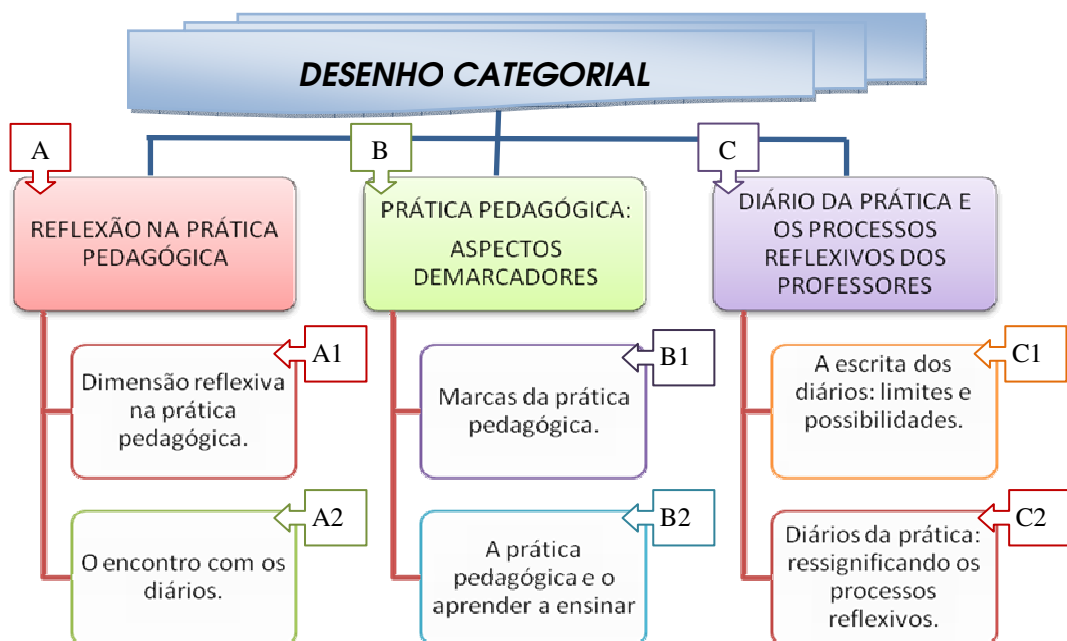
DESENHO CATEGORIAL

A

REFLEXÃO NA PRÁTICA PEDAGÓGICA

A1

Dimensão reflexiva na prática pedagógica.

A2

O encontro com os diários.

B

PRÁTICA PEDAGÓGICA: ASPECTOS DEMARCADORES

B1

Marcas da prática pedagógica.

B2

A prática pedagógica e o aprender a ensinar

C

DIÁRIO DA PRÁTICA E OS PROCESSOS REFLEXIVOS DOS PROFESSORES

C1

A escrita dos diários: limites e possibilidades.

C2

Diários da prática: ressignificando os processos reflexivos.